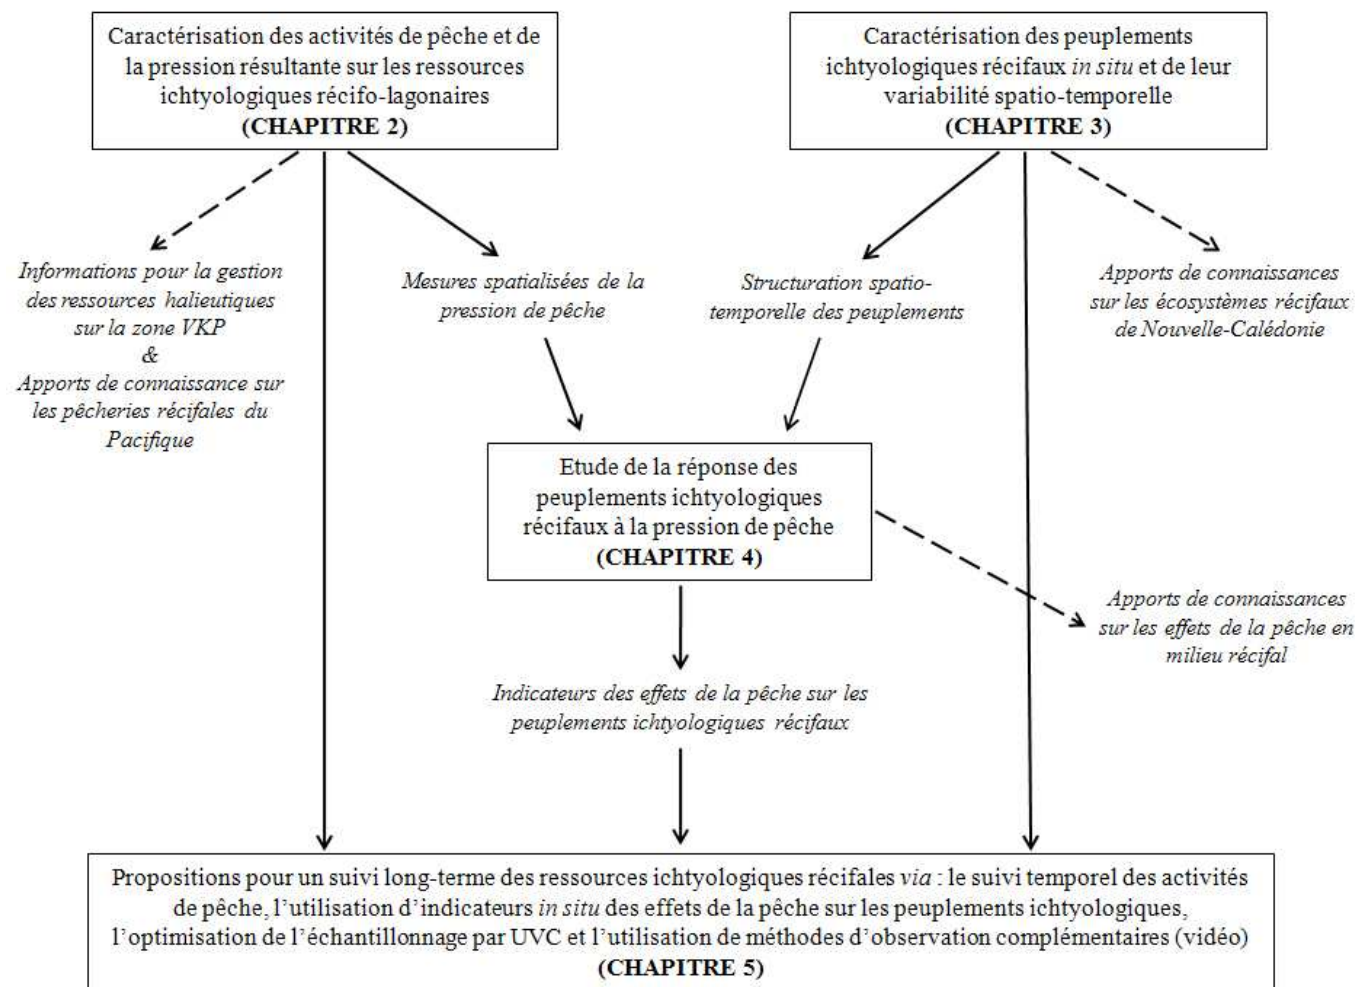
Caractérisation des activités de pêche et de la pression résultante sur les ressources ichtyologiques récifo-lagonaires
(CHAPITRE 2)

Caractérisation des peuplements ichtyologiques récifaux *in situ* et de leur variabilité spatio-temporelle
(CHAPITRE 3)

*Informations pour la gestion des ressources halieutiques sur la zone VKP*
*&*
*Apports de connaissance sur les pêcheries récifales du Pacifique*

*Mesures spatialisées de la pression de pêche*

*Structuration spatio-temporelle des peuplements*

*Apports de connaissances sur les écosystèmes récifaux de Nouvelle-Calédonie*

Etude de la réponse des peuplements ichtyologiques récifaux à la pression de pêche
(CHAPITRE 4)

*Apports de connaissances sur les effets de la pêche en milieu récifal*

*Indicateurs des effets de la pêche sur les peuplements ichtyologiques récifaux*

Propositions pour un suivi long-terme des ressources ichtyologiques récifales *via* : le suivi temporel des activités de pêche, l'utilisation d'indicateurs *in situ* des effets de la pêche sur les peuplements ichtyologiques, l'optimisation de l'échantillonnage par UVC et l'utilisation de méthodes d'observation complémentaires (vidéo)
(CHAPITRE 5)